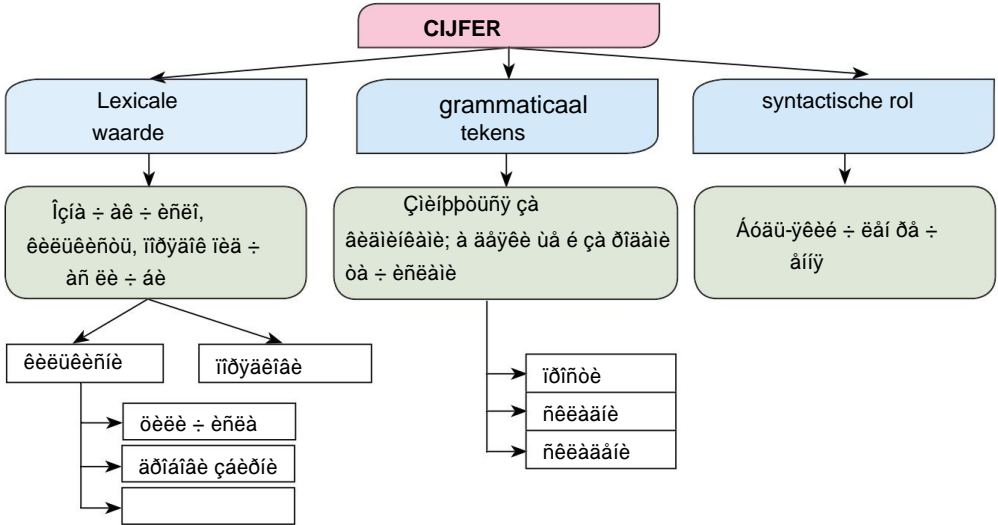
CIJFER

Lexicale waarde

grammaticaal tekens

syntactische rol

Îçíà ÷ àê ÷ èñëî, êèëüêèñòü, ïîðÿäîê ïëä ÷ àñ ëè ÷ áè

Çìèíþþòüñÿ çà âèäìèíêàìè; à äåÿêè ùå é çà ðîäàìè òà ÷ èñëàìè

Áóäü-ÿêèé ÷ ëåí ðå ÷ åííÿ

êèëüêèñíè

ïîðÿäêîâè

öèëè ÷ èñëà

äðîáîâè çáèðíè

ïðîñòè

ñêëàäíè

ñêëàäåíè